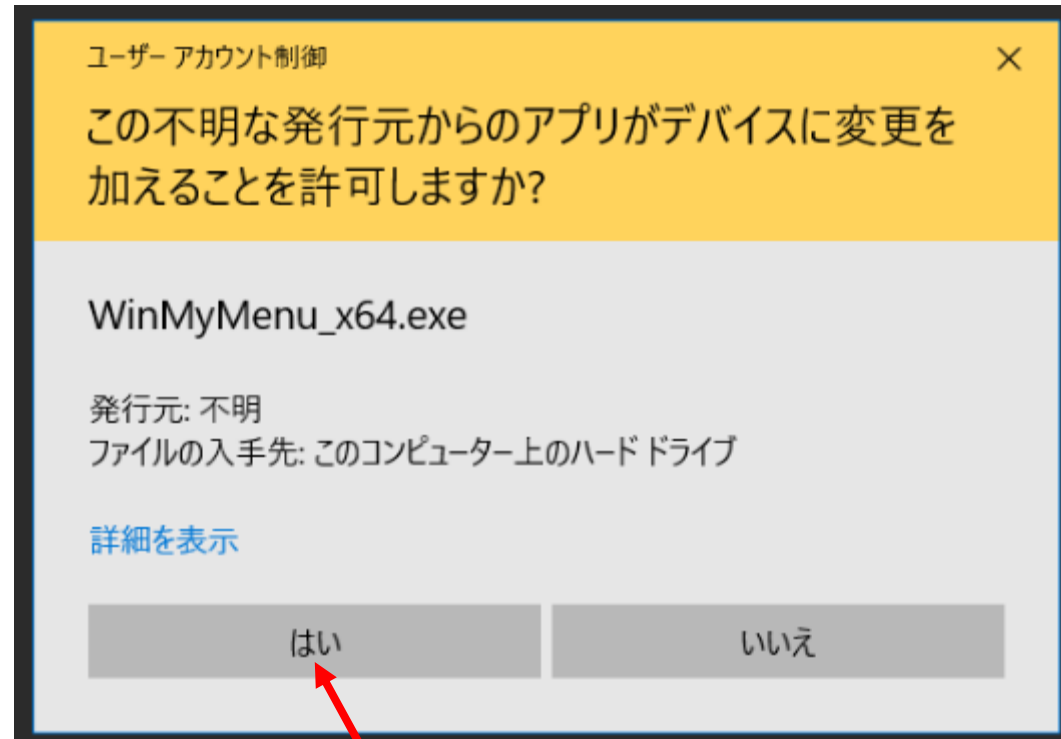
ユーザー アカウント制御

×

この不明な発行元からのアプリがデバイスに変更を加えることを許可しますか?

WinMyMenu_x64.exe

発行元: 不明
ファイルの入手先: このコンピューター上のハード ドライブ

詳細を表示

はい

いいえ